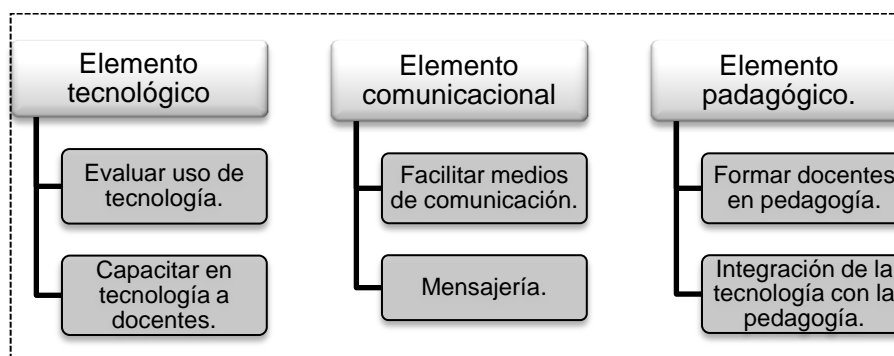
Elemento tecnológico

Evaluar uso de tecnología.

Capacitar en tecnología a docentes.

Elemento comunicacional

Facilitar medios de comunicación.

Mensajería.

Elemento padagógico.

Formar docentes en pedagogía.

Integración de la tecnología con la pedagogía.